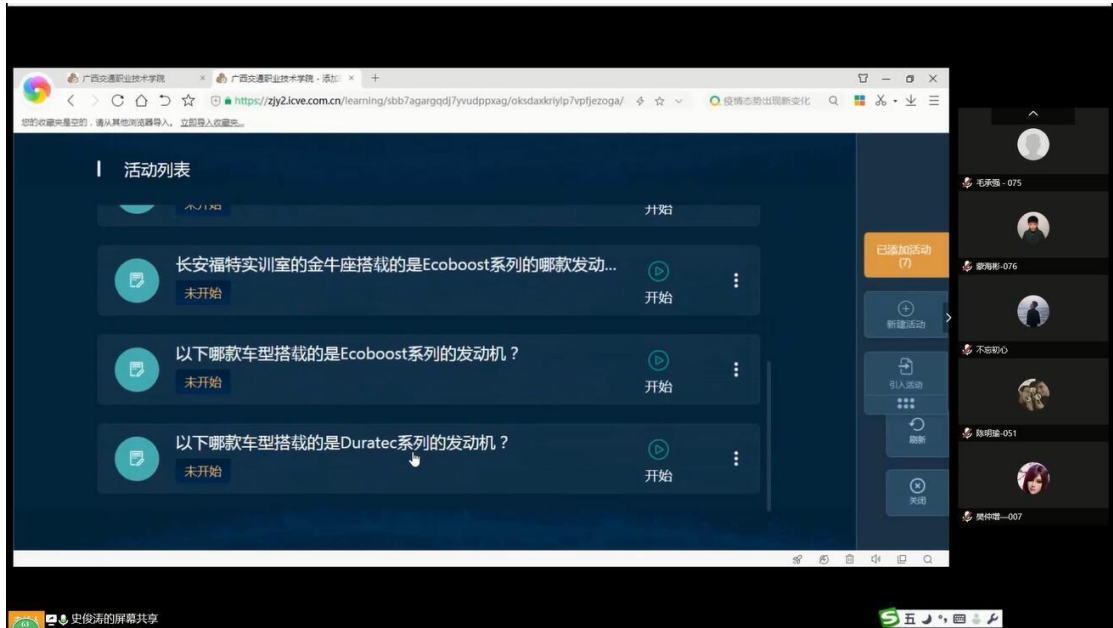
广西交通职业技术学院 ×
广西交通职业技术学院 - 添加 ×
+
https://zjy2.icve.com.cn/learning/sbb7agargqdj7yvudppxag/oksdaxkriylp7vpfjezoga/
疫情态势出现新变化
您的收藏夹是空的，请从其他浏览器导入。立即导入收藏夹...

活动列表

未开始
开始

长安福特实训室的金牛座搭载的是Ecoboost系列的哪款发动...
未开始
开始

以下哪款车型搭载的是Ecoboost系列的发动机？
未开始
开始

以下哪款车型搭载的是Duratec系列的发动机？
未开始
开始

已添加活动 (7)
新建活动
引入活动
刷新
关闭

毛承强 - 075
蒙海彬-076
不忘初心
陈明瑜-051
樊仲增—007

史俊涛的屏幕共享
五